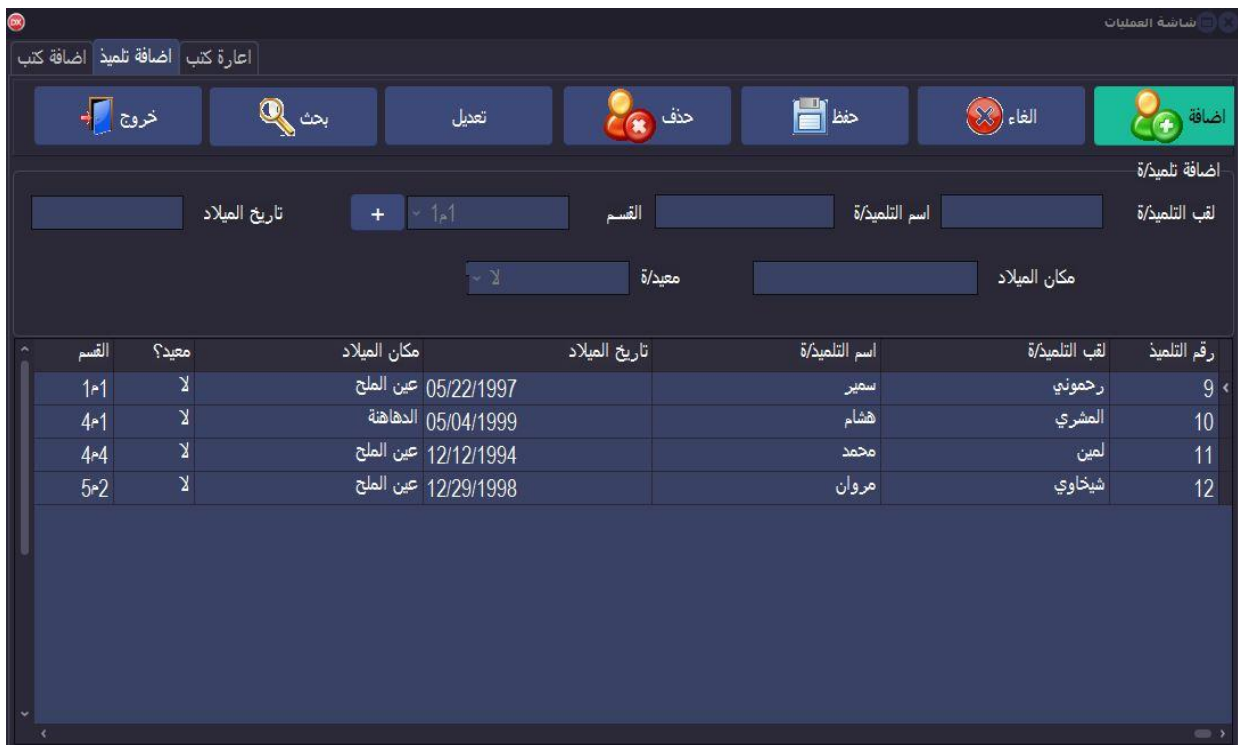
شاشة العمليات

اعارة كتب | اضافة تلميذ | اضافة كتب

اضافة | الغاء | حفظ | حذف | تعديل | بحث | خروج

اضافة تلميذ/ة

لقب التلميذ/ة | اسم التلميذ/ة | القسم | 1م1 | + | تاريخ الميلاد

مكان الميلاد | معيد/ة | لا

| رقم التلميذ | لقب التلميذ/ة | اسم التلميذ/ة | تاريخ الميلاد | مكان الميلاد | معيد؟ | القسم |
|---|---|---|---|---|---|---|
| 9 | رحموني | سمير | 05/22/1997 | عين الملح | لا | 1م1 |
| 10 | المشري | هشام | 05/04/1999 | الدهاهنة | لا | 4م1 |
| 11 | لمين | محمد | 12/12/1994 | عين الملح | لا | 4م4 |
| 12 | شيخاوي | مروان | 12/29/1998 | عين الملح | لا | 5م2 |